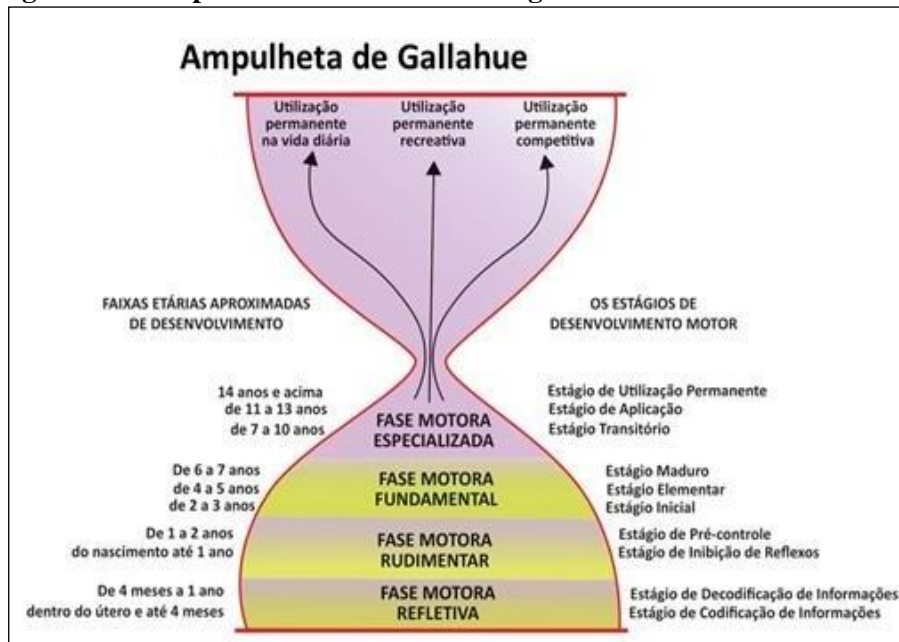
Ampulheta de Gallahue

Utilização permanente na vida diária

Utilização permanente recreativa

Utilização permanente competitiva

FAIXAS ETÁRIAS APROXIMADAS DE DESENVOLVIMENTO

OS ESTÁGIOS DE DESENVOLVIMENTO MOTOR

14 anos e acima
de 11 a 13 anos
de 7 a 10 anos

FASE MOTORA ESPECIALIZADA

Estágio de Utilização Permanente
Estágio de Aplicação
Estágio Transitório

De 6 a 7 anos
de 4 a 5 anos
de 2 a 3 anos

FASE MOTORA FUNDAMENTAL

Estágio Maduro
Estágio Elementar
Estágio Inicial

De 1 a 2 anos
do nascimento até 1 ano

FASE MOTORA RUDIMENTAR

Estágio de Pré-controle
Estágio de Inibição de Reflexos

De 4 meses a 1 ano
dentro do útero e até 4 meses

FASE MOTORA REFLETIVA

Estágio de Decodificação de Informações
Estágio de Codificação de Informações